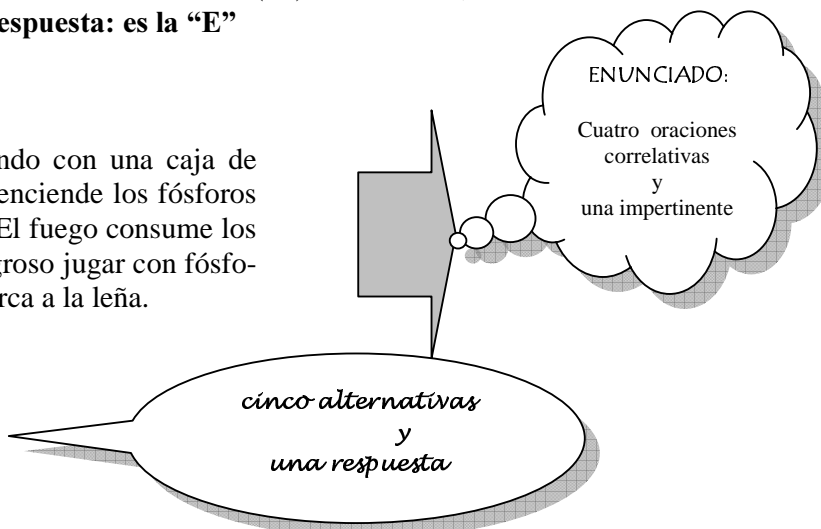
espuesta: es la "E"

ndo con una caja de enciende los fósforos El fuego consume los groso jugar con fósfo- rca a la leña.

ENUNCIADO:

Cuatro oraciones correlativas y una impertinente

cinco alternativas y una respuesta